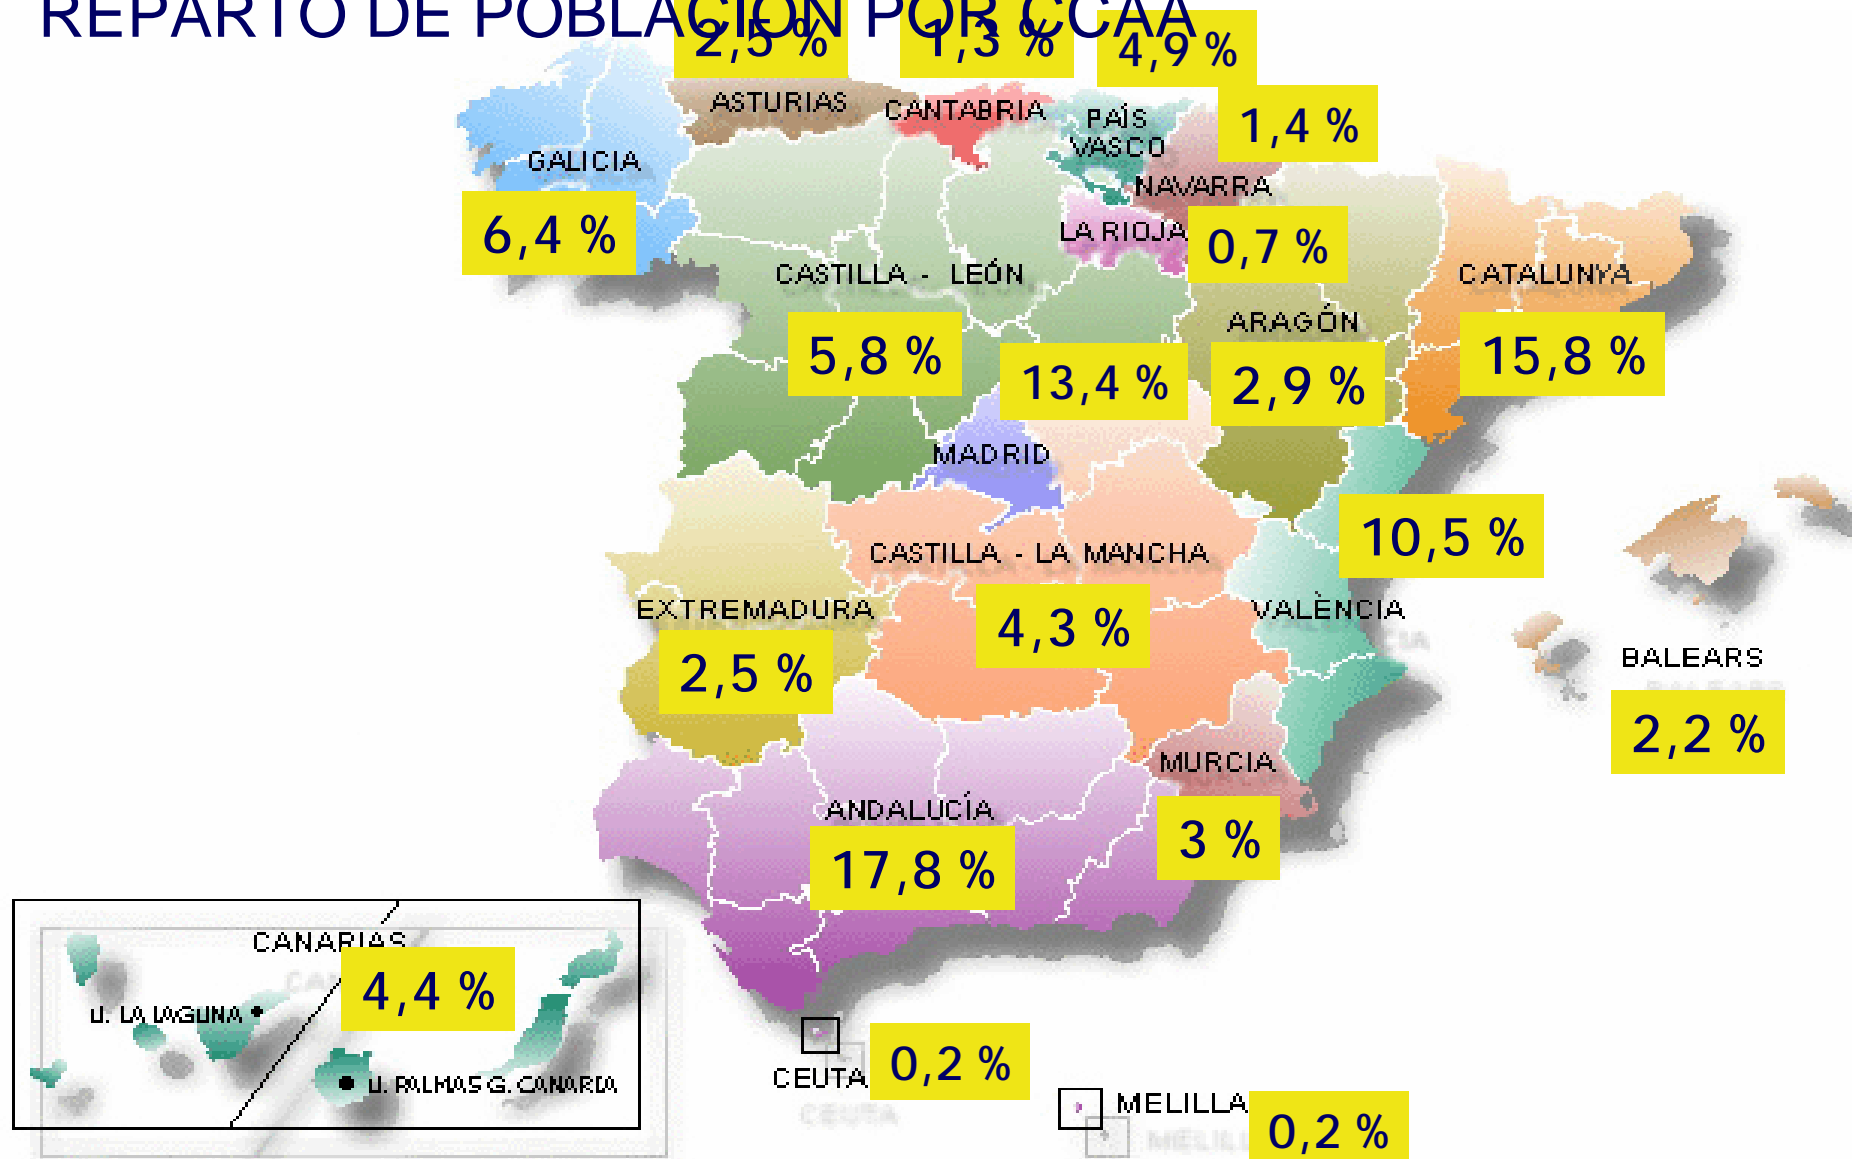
REPARTO DE POBLACIÓN POR CCAA

2,5 %
1,3 %
4,9 %
ASTURIAS
CANTABRIA
PAÍS VASCO
1,4 %
GALICIA
NAVARRA
6,4 %
LA RIOJA
0,7 %
CASTILLA - LEÓN
CATALUNYA
ARAGÓN
5,8 %
13,4 %
2,9 %
15,8 %
MADRID
10,5 %
CASTILLA - LA MANCHA
EXTREMADURA
VALÈNCIA
4,3 %
BALEARS
2,5 %
2,2 %
MURCIA
ANDALUCÍA
3 %
17,8 %
CANARIAS
4,4 %
LL. LA LAGUNA
LL. PALMAS G. CANARIA
CEUTA
0,2 %
MELILLA
0,2 %